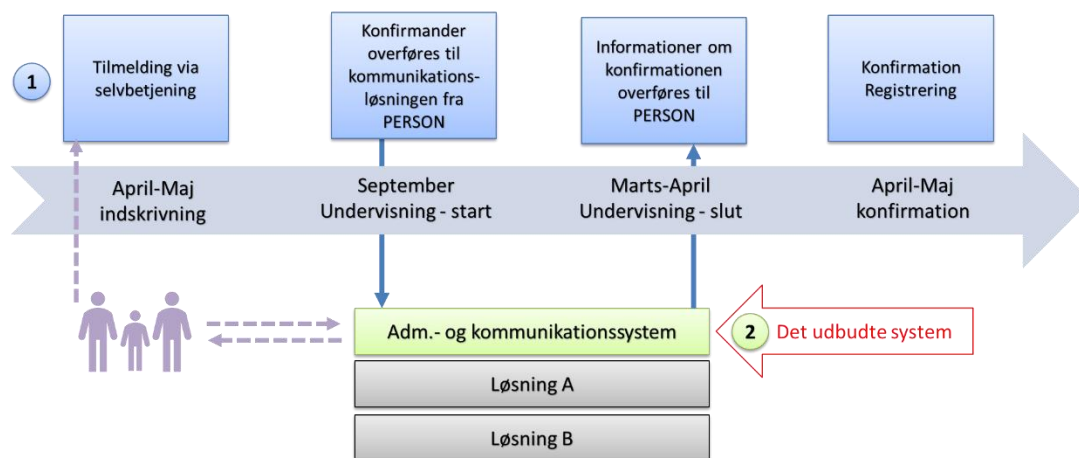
1

Tilmelding via selvbetjening

Konfirmander overføres til kommunikationsløsningen fra PERSON

Informationer om konfirmationen overføres til PERSON

Konfirmation Registrering

April-Maj indskrivning

September Undervisning - start

Marts-April Undervisning - slut

April-Maj konfirmation

Adm.- og kommunikationssystem

2 Det udbudte system

Løsning A

Løsning B